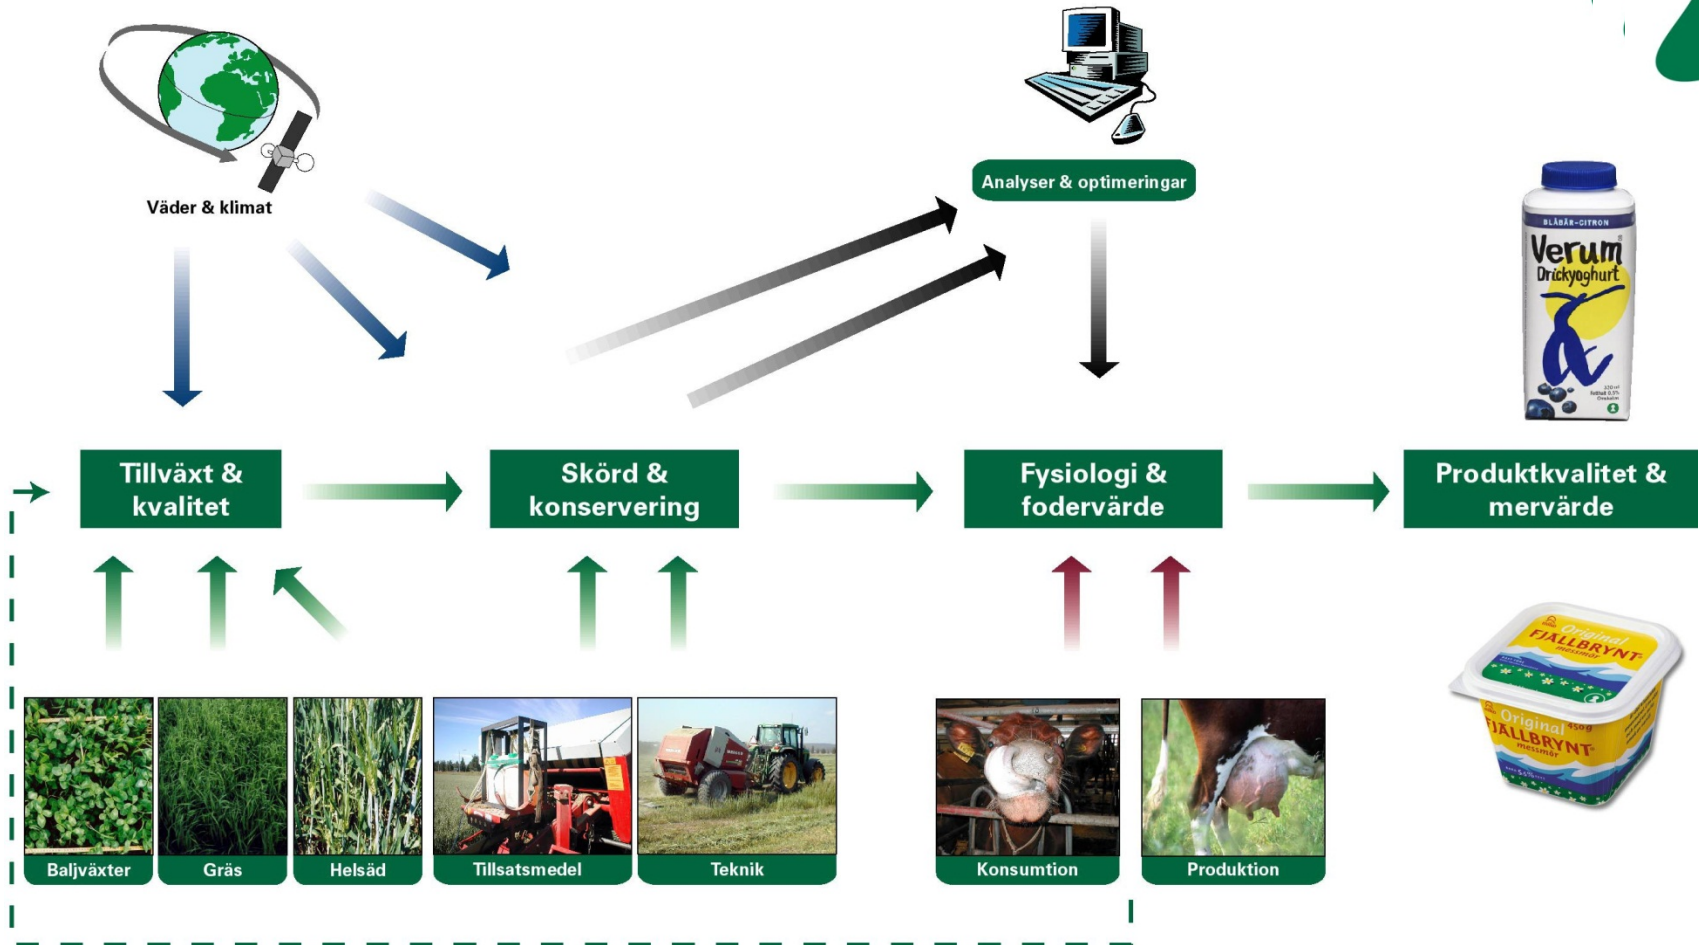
Väder & klimat

Analyser & optimeringar

BLÅBÄR-CITRON
Verum
Drickyoghurt

Tillväxt & kvalitet

Skörd & konservering

Fysiologi & fodervärde

Produktkvalitet & mervärde

Original
FJÄLLBRYNT
messmör

Baljväxter

Gräs

Helsäd

Tillsatsmedel

Teknik

Konsumtion

Produktion